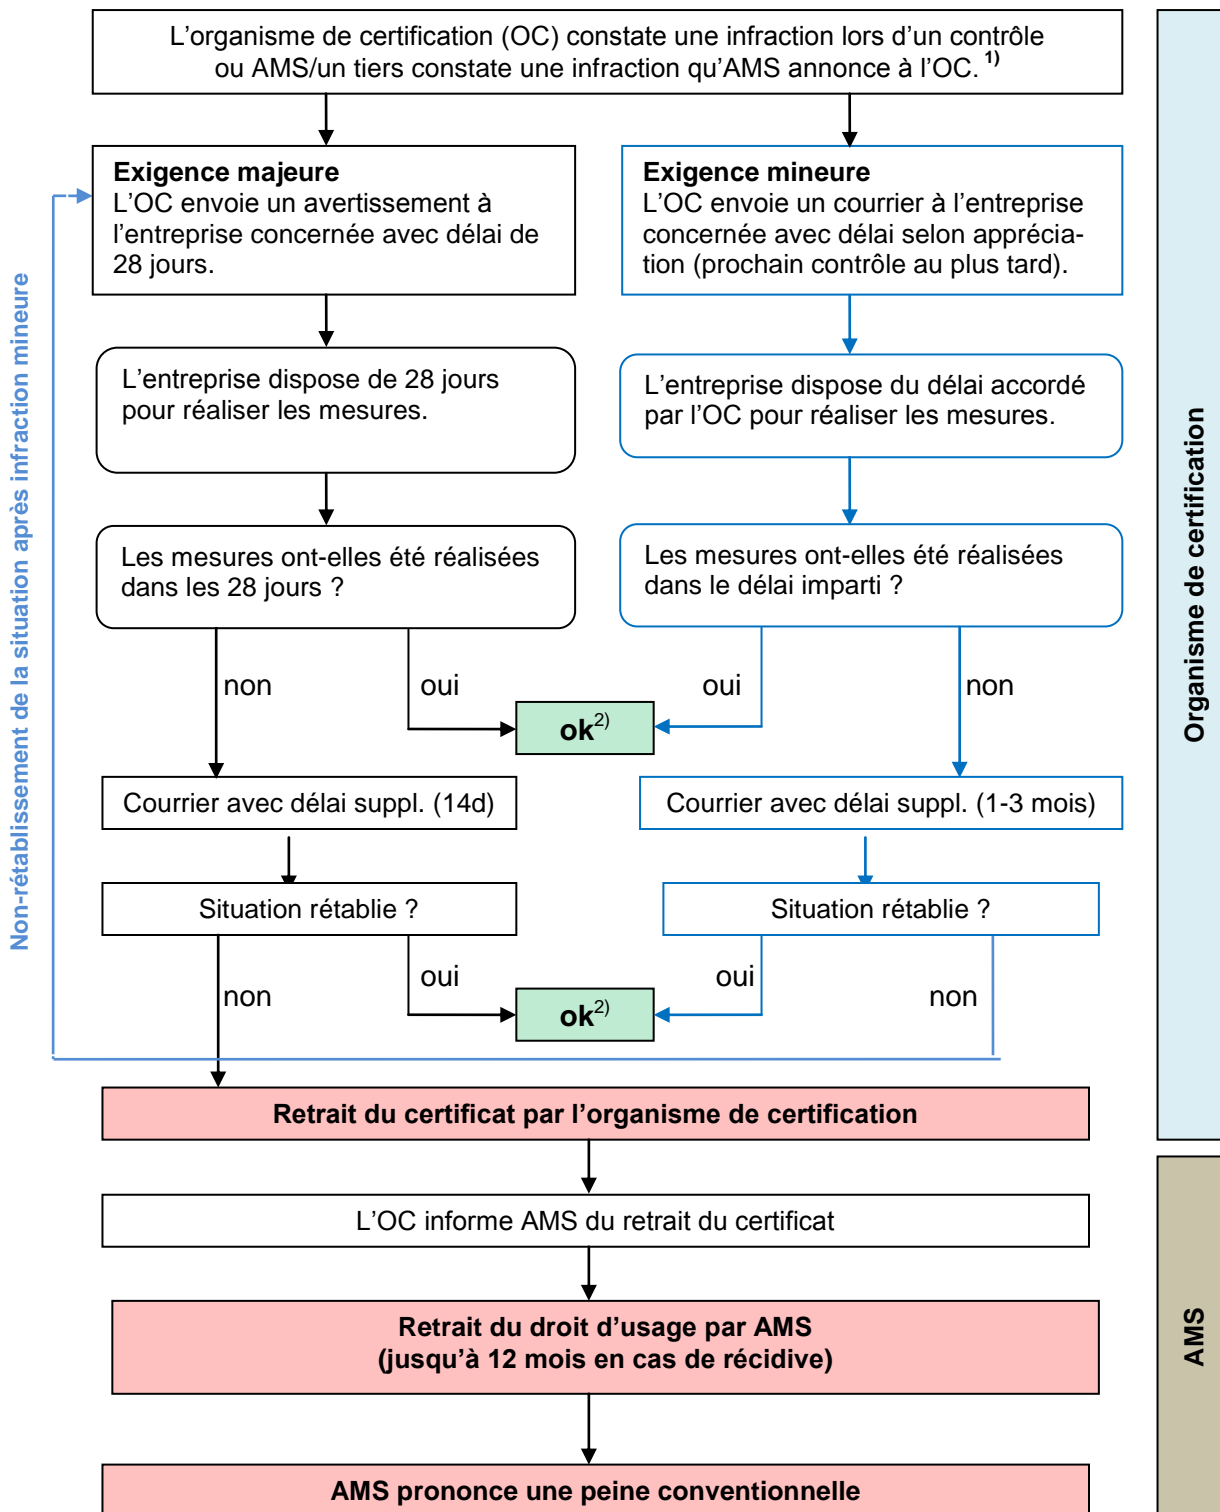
L'organisme de certification (OC) constate une infraction lors d'un contrôle ou AMS/un tiers constate une infraction qu'AMS annonce à l'OC. $^{1)}$

**Exigence majeure**
L'OC envoie un avertissement à l'entreprise concernée avec délai de 28 jours.

**Exigence mineure**
L'OC envoie un courrier à l'entreprise concernée avec délai selon appréciation (prochain contrôle au plus tard).

L'entreprise dispose de 28 jours pour réaliser les mesures.

L'entreprise dispose du délai accordé par l'OC pour réaliser les mesures.

Les mesures ont-elles été réalisées dans les 28 jours ?

Les mesures ont-elles été réalisées dans le délai imparti ?

non

oui

oui

non

**ok**$^{2)}$

Courrier avec délai suppl. (14d)

Courrier avec délai suppl. (1-3 mois)

Situation rétablie ?

Situation rétablie ?

non

oui

oui

non

**ok**$^{2)}$

Non-rétablissement de la situation après infraction mineure

**Retrait du certificat par l'organisme de certification**

L'OC informe AMS du retrait du certificat

**Retrait du droit d'usage par AMS (jusqu'à 12 mois en cas de récidive)**

**AMS prononce une peine conventionnelle**

**Organisme de certification**

**AMS**